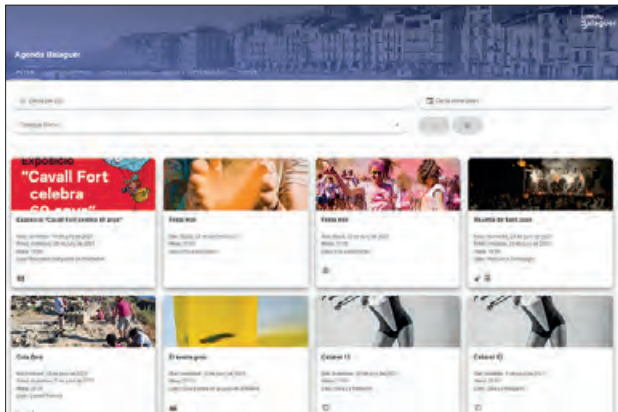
Balaguer

Agenda Balaguer

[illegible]

Exposició
"Cavall Fort
celebra
60 anys"

Exposició "Cavall Fort celebra 60 anys"

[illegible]

Festa Holi

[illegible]

Festa Holi

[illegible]

Revetlla de Sant Joan

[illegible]

Cola Bera

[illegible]

El teatre groc

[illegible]

Cabaret 13

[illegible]

Cabaret 13

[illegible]